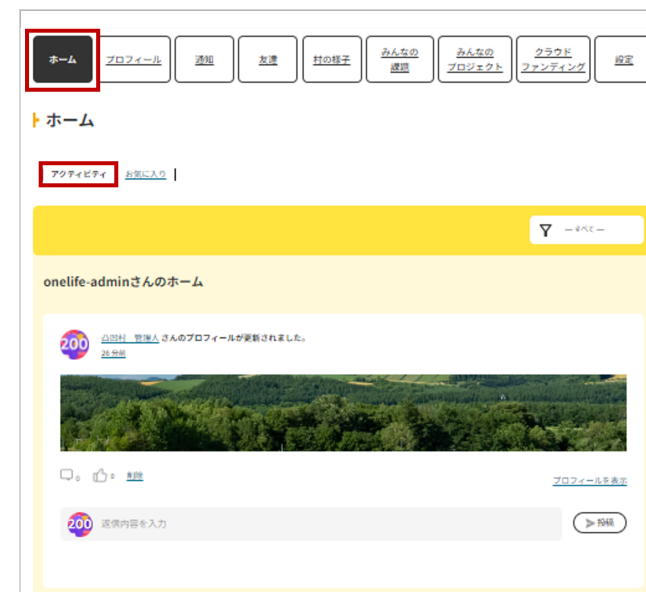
ホーム
プロフィール
通知
友達
村の様子
みんなの課題
みんなのプロジェクト
クラウドファンディング
設定

ホーム

アクティビティ
お気に入り

— すべて —

onelife-adminさんのホーム

200
公民村 管理人 さんのプロフィールが更新されました。
26 分前

0
0
削除
プロフィールを表示

200
返信内容を入力
投稿